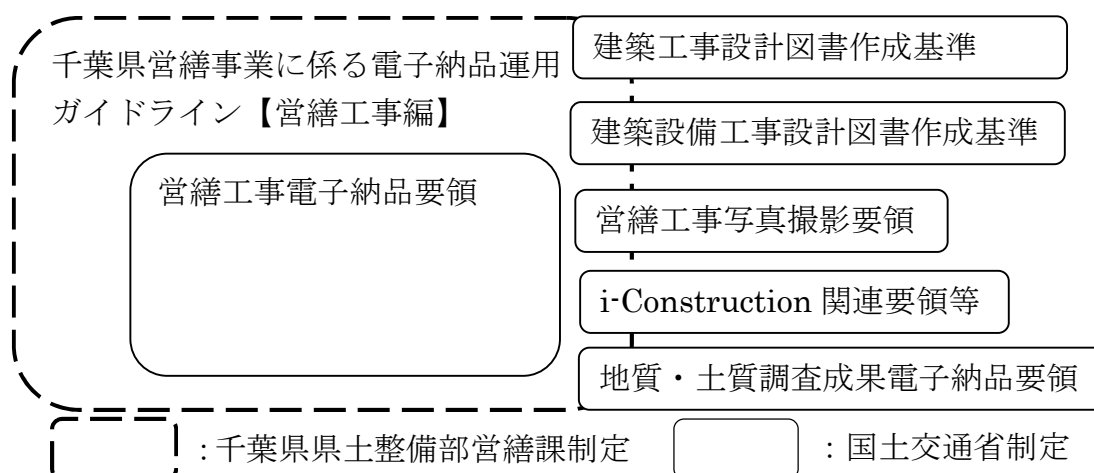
千葉県営繕事業に係る電子納品運用ガイドライン【営繕工事編】

営繕工事電子納品要領

建築工事設計図書作成基準

建築設備工事設計図書作成基準

営繕工事写真撮影要領

i-Construction 関連要領等

地質・土質調査成果電子納品要領

: 千葉県県土整備部営繕課制定

: 国土交通省制定